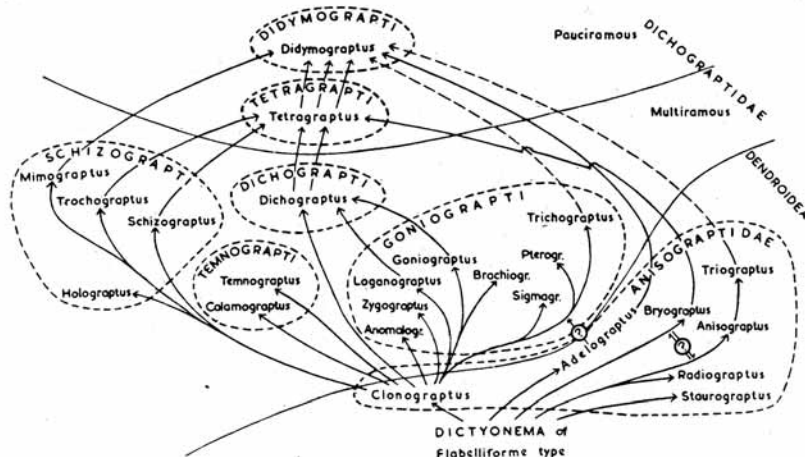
DIDYMOGRAPTI
Didymograptus

Pauciramous DICHOGRAPTIDAE

TETRAGRAPTI
Tetragraptus

Multiramous

DENDROIDEA

SCHIZOGRAPTI
Mimograptus
Trochograptus
Schizograptus
Holograptus

DICHOGRAPTI
Dichograptus

GONIOGRAPTI
Trichograptus
Goniograptus
Pterogr.
Loganograptus
Brachiogr.
Zygograptus
Sigmogr.
Anomalogr.

TEMNOGRAPTI
Temnograptus
Calamograptus

ANISOGRAPTIDAE
Triograptus
Bryograptus
Anisograptus
Adelograptus
Radiograptus
Staurograptus

Clonograptus

DICTYONEMA of Flabelliforme type